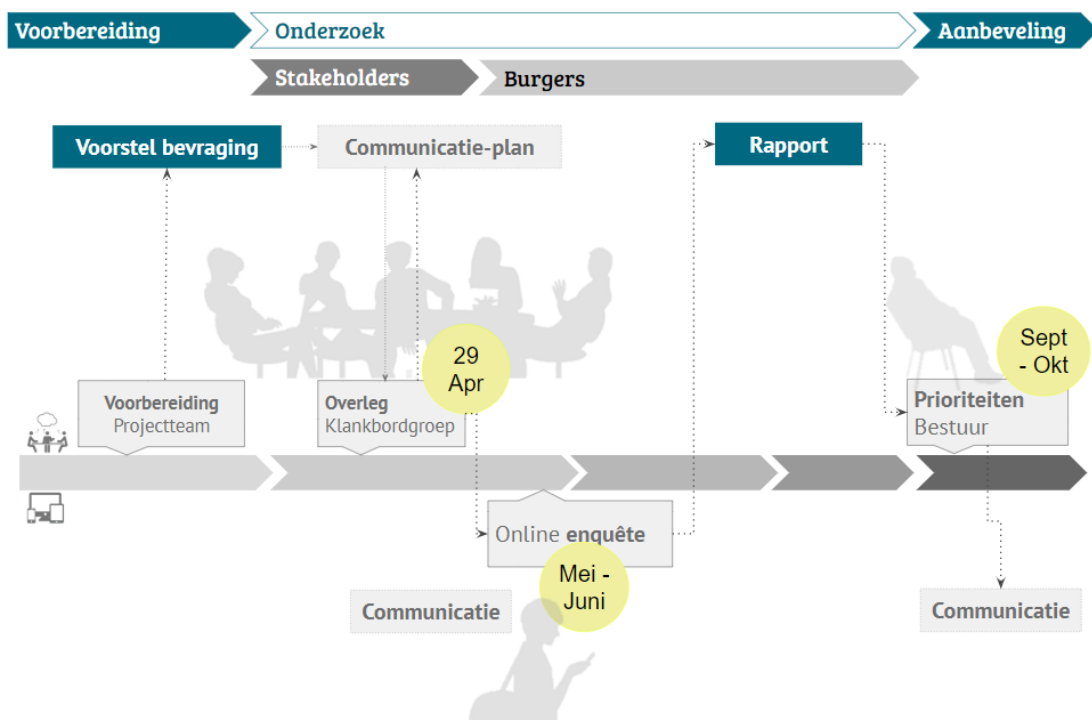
Voorbereiding

Onderzoek

Aanbeveling

Stakeholders

Burgers

Voorstel bevraging

Communicatie-plan

Rapport

29 Apr

Sept - Okt

Voorbereiding
Projectteam

Overleg
Klankbordgroep

Prioriteiten
Bestuur

Online enquête

Mei - Juni

Communicatie

Communicatie